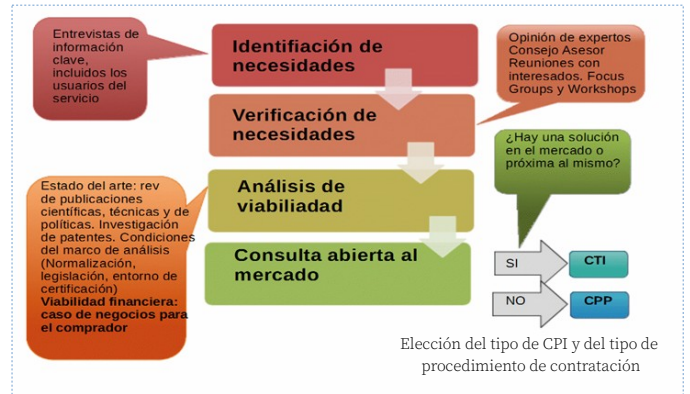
Entrevistas de información clave, incluidos los usuarios del servicio

Identifiación de necesidades

Opinión de expertos Consejo Asesor Reuniones con interesados. Focus Groups y Workshops

Verificación de necesidades

¿Hay una solución en el mercado o próxima al mismo?

Estado del arte: rev de publicaciones científicas, técnicas y de políticas. Investigación de patentes. Condiciones del marco de análisis (Normalización, legislación, entorno de certificación)
Viabilidad financiera: caso de negocios para el comprador

Análisis de viabiladad

Consulta abierta al mercado

SI

CTI

NO

CPP

Elección del tipo de CPI y del tipo de procedimiento de contratación